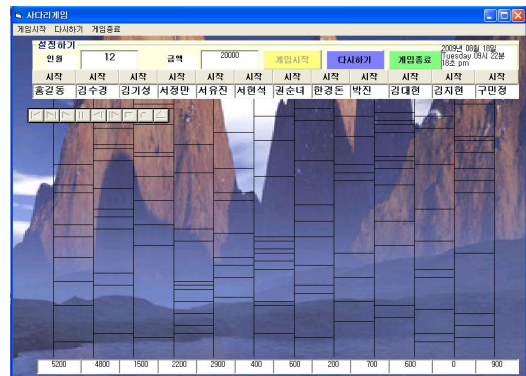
사다리게임

게임시작 다시하기 게임종료

설정하기

인원 12

금액 20000

게임시작

다시하기

게임종료

2009년 08월 18일
Tuesday 09시 22분
18초 pm

| 시작 | 시작 | 시작 | 시작 | 시작 | 시작 | 시작 | 시작 | 시작 | 시작 | 시작 | 시작 |
|---|---|---|---|---|---|---|---|---|---|---|---|
| 홍길동 | 김수경 | 강기성 | 서정만 | 서유진 | 서현석 | 권순녀 | 한경돈 | 박진 | 김대현 | 김지현 | 구민정 |

| 5200 | 4800 | 1500 | 2200 | 2900 | 400 | 600 | 200 | 700 | 600 | 0 | 900 |
|---|---|---|---|---|---|---|---|---|---|---|---|